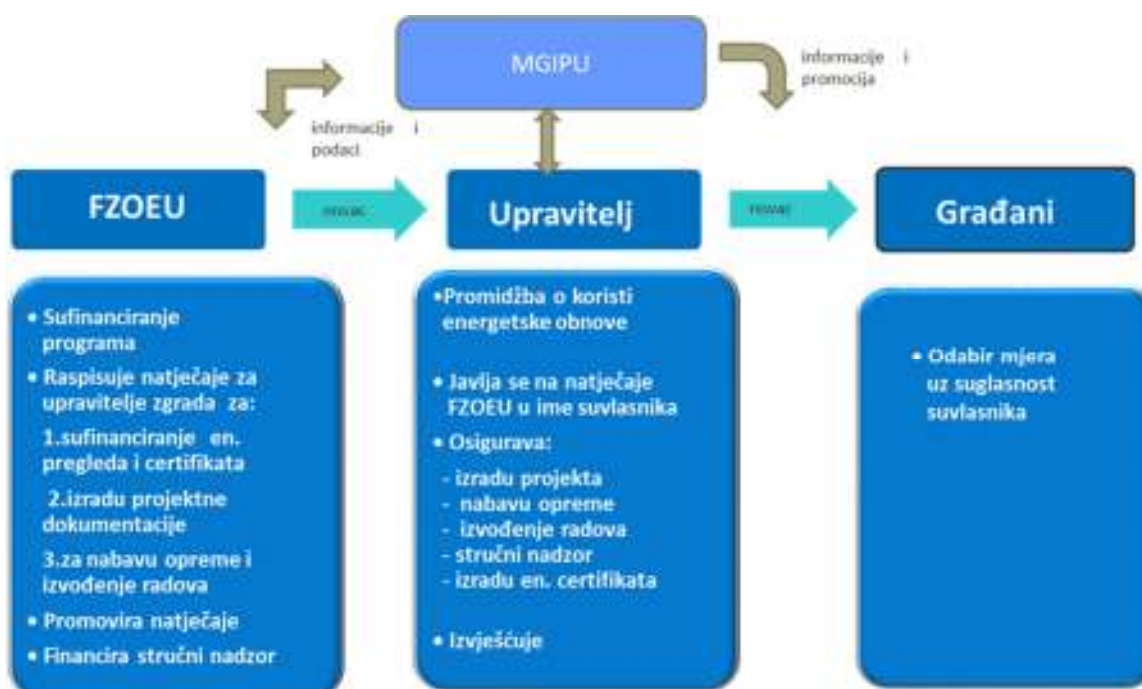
MGIPU

informacije i podaci

informacije i promocija

FZOEU

novac

Upravitelj

novac

Građani

• Sufinanciranje programa
• Raspisuje natječaje za upravitelje zgrada za:
1.sufinanciranje en. pregleda i certifikata
2.izradu projektne dokumentacije
3.za nabavu opreme i izvođenje radova
• Promovira natječaje
• Financira stručni nadzor

•Promidžba o koristi energetske obnove

• Javlja se na natječaje FZOEU u ime suvlasnika
• Osigurava:
- izradu projekta
- nabavu opreme
- izvođenje radova
- stručni nadzor
- izradu en. certifikata

• Izvješćuje

• Odabir mjera uz suglasnost suvlasnika